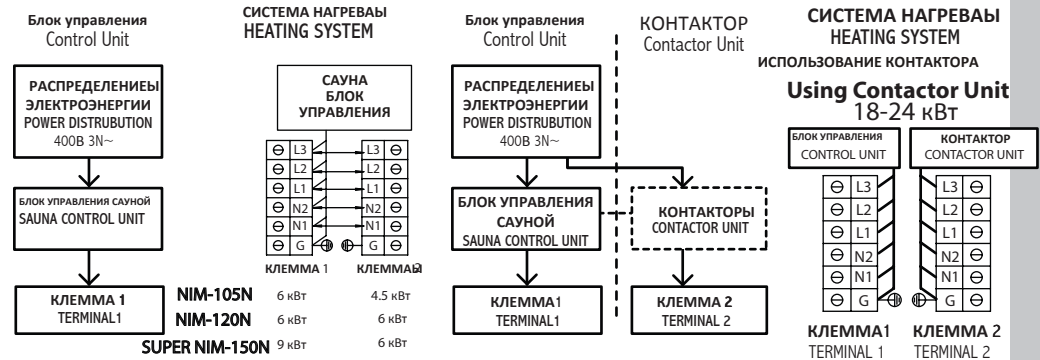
Блок управления
Control Unit

РАСПРЕДЕЛЕНИЕЫ ЭЛЕКТРОЭНЕРГИИ
POWER DISTRUBUTION
400В 3N~

БЛОК УПРАВЛЕНИЯ САУНОЙ
SAUNA CONTROL UNIT

КЛЕММА 1
TERMINAL1

СИСТЕМА НАГРЕВАЫ
HEATING SYSTEM

САУНА БЛОК УПРАВЛЕНИЯ

| ⊖ | L3 | L3 | ⊖ |
|---|---|---|---|
| ⊖ | L2 | L2 | ⊖ |
| ⊖ | L1 | L1 | ⊖ |
| ⊖ | N2 | N2 | ⊖ |
| ⊖ | N1 | N1 | ⊖ |
| ⊖ | G | G | ⊖ |

КЛЕММА 1 КЛЕММАЫ2

| | | |
|---|---|---|
| NIM-105N | 6 кВт | 4.5 кВт |
| NIM-120N | 6 кВт | 6 кВт |
| SUPER NIM-150N | 9 кВт | 6 кВт |

Блок управления
Control Unit

КОНТАКТОР
Contactor Unit

РАСПРЕДЕЛЕНИЕЫ ЭЛЕКТРОЭНЕРГИИ
POWER DISTRUBUTION
400В 3N~

БЛОК УПРАВЛЕНИЯ САУНОЙ
SAUNA CONTROL UNIT

КОНТАКТОРЫ
CONTACTOR UNIT

КЛЕММА1
TERMINAL1

КЛЕММА 2
TERMINAL 2

СИСТЕМА НАГРЕВАЫ
HEATING SYSTEM
ИСПОЛЬЗОВАНИЕ КОНТАКТОРА
Using Contactor Unit
18-24 кВт

БЛОК УПРАВЛЕНИЯ
CONTROL UNIT

КОНТАКТОР
CONTACTOR UNIT

| ⊖ | L3 | L3 | ⊖ |
|---|---|---|---|
| ⊖ | L2 | L2 | ⊖ |
| ⊖ | L1 | L1 | ⊖ |
| ⊖ | N2 | N2 | ⊖ |
| ⊖ | N1 | N1 | ⊖ |
| ⊖ | G | G | ⊖ |

КЛЕММА1
TERMINAL 1

КЛЕММА 2
TERMINAL 2